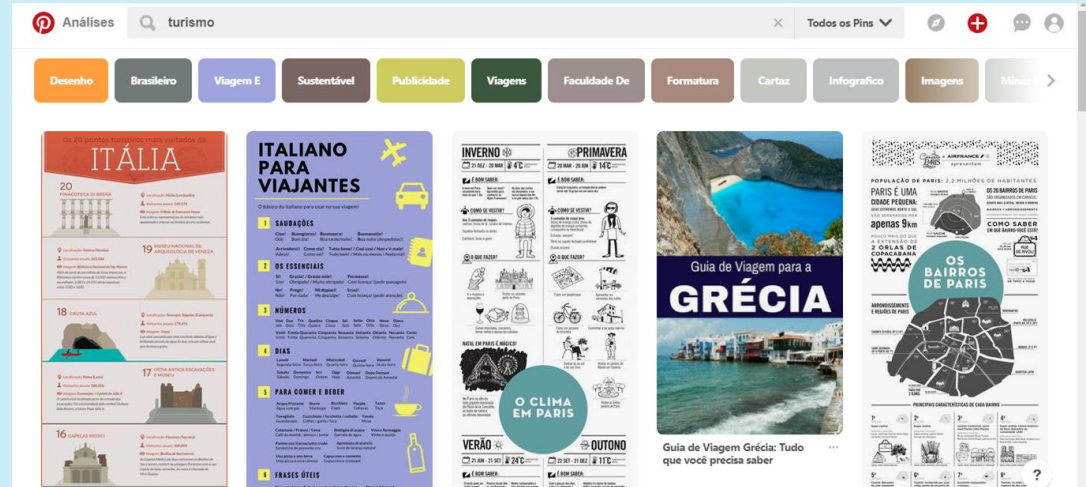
Análises turismo Todos os Pins

Desenho Brasileiro Viagem E Sustentável Publicidade Viagens Faculdade De Formatura Cartaz Infografico Imagens Minus

Os 20 pontos turísticos mais visitados da ITÁLIA

20 PINACOTECA DI BRERA

19 MUSEU NACIONAL DE ARQUEOLOGIA DE VENEZA

18 GRUTA AZUL

17 ÓSTIA ANTICA ESCAVAÇÕES E MUSEU

16 CAPELAS MEDICI

ITALIANO PARA VIAJANTES

O básico do italiano para usar na sua viagem!

1 SAUDAÇÕES

2 OS ESSENCIAIS

3 NÚMEROS

4 DIAS

5 PARA COMER E BEBER

6 FRASES ÚTEIS

INVERNO 21 DEZ — 20 MAR 4°C

PRIMAVERA 20 MAR — 20 JUN 14°C

É BOM SABER:

COMO SE VESTIR?

O QUE FAZER?

NATAL EM PARIS É MÁGICO!

O CLIMA EM PARIS

VERÃO 21 JUN — 21 SET 24°C

OUTONO 21 SET — 21 DEZ 11°C

Guia de Viagem para a GRÉCIA

Guia de Viagem Grécia: Tudo que você precisa saber

AIRFRANCE

POPULAÇÃO DE PARIS: 2,2 MILHÕES DE HABITANTES

PARIS É UMA CIDADE PEQUENA:

OS 20 BAIRROS DE PARIS

apenas 9km

2 ORLAS DE COPACABANA

OS BAIRROS DE PARIS

COMO SABER EM QUE BAIRRO VOCÊ ESTÁ?

ARRONDISSEMENTS E REGIÕES DE PARIS

PRINCIPAIS CARACTERÍSTICAS DE CADA BAIRRO